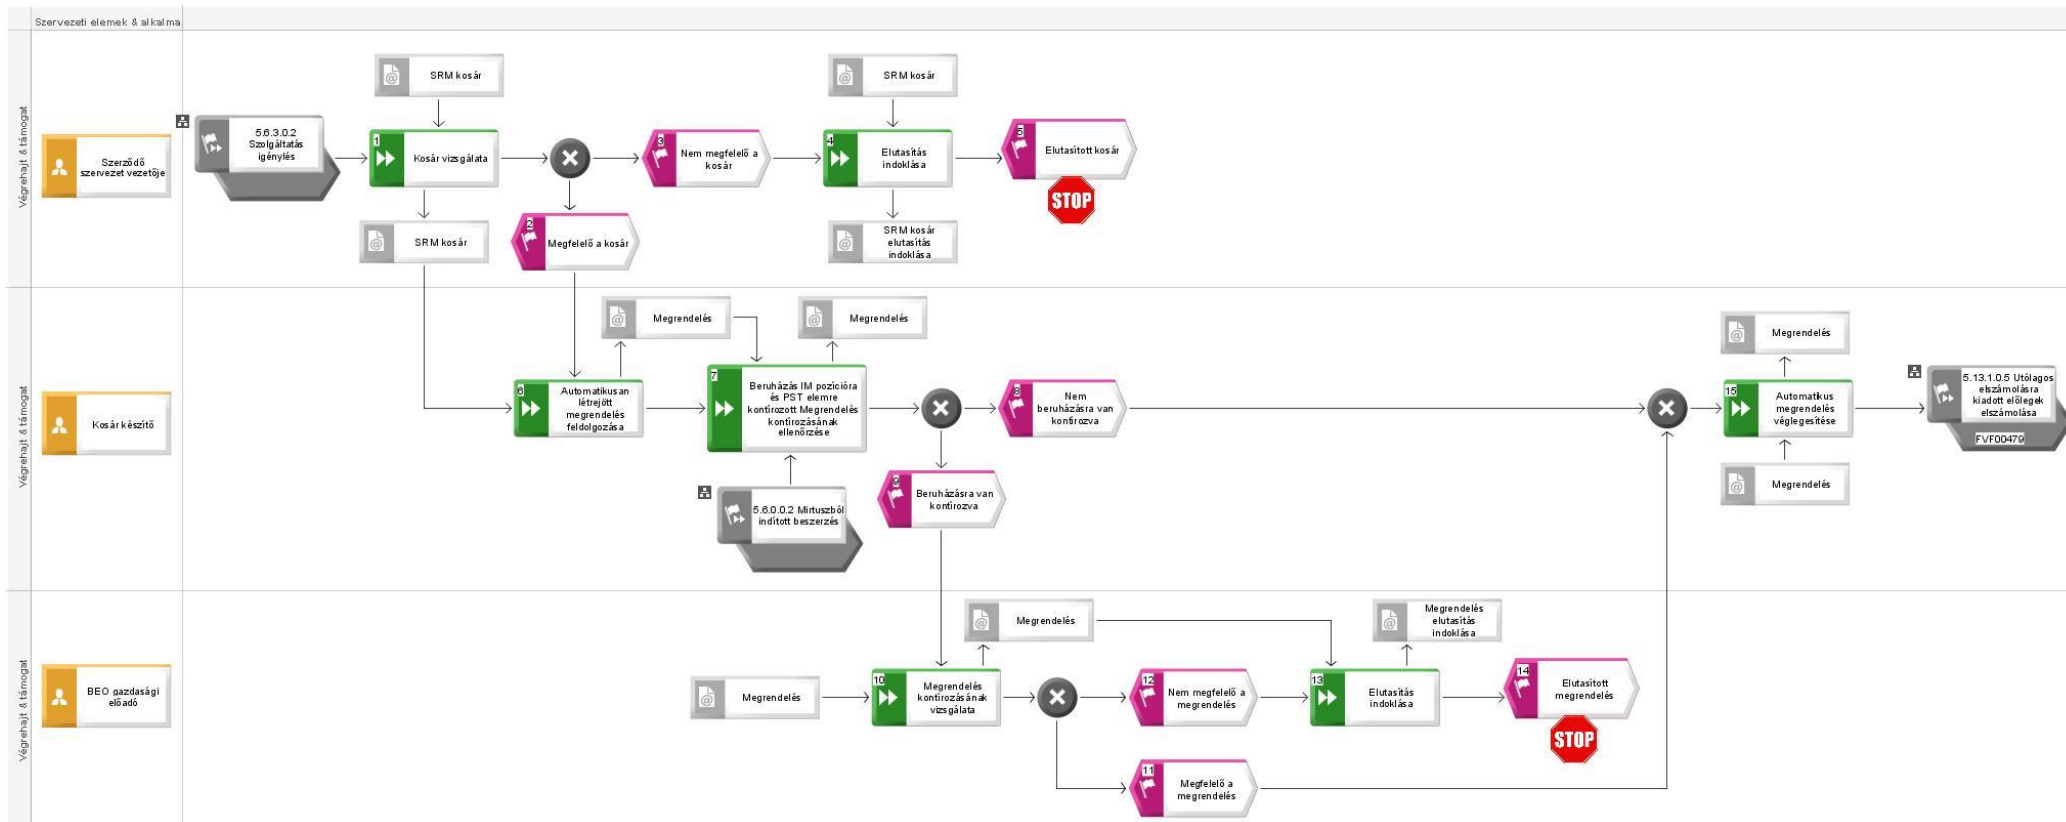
Szervezeti elemek & alkalma

Végrehajt & támogat

Szerződő szervezet vezetője

5.6.3.0.2 Szolgáltatás igénylés

SRM kosár

1 Kosár vizsgálata

SRM kosár

3 Nem megfelelő a kosár

2 Megfelelő a kosár

SRM kosár

4 Elutasítás indoklása

SRM kosár elutasítás indoklása

5 Elutasított kosár

STOP

Végrehajt & támogat

Kosár készítő

6 Automatikusan létrejött megrendelés feldolgozása

Megrendelés

7 Beruházás IM pozícióra és PST elemre kontírozott Megrendelés kontírozásának ellenőrzése

Megrendelés

5.6.0.0.2 Mirtuszból indított beszerzés

8 Nem beruházásra van kontírozva

9 Beruházásra van kontírozva

Megrendelés

15 Automatikus megrendelés véglegesítése

Megrendelés

5.13.1.0.5 Utólagos elszámolásra kiadott előlegek elszámolása

FVF00479

Végrehajt & támogat

BEO gazdasági előadó

Megrendelés

10 Megrendelés kontírozásának vizsgálata

Megrendelés

12 Nem megfelelő a megrendelés

11 Megfelelő a megrendelés

13 Elutasítás indoklása

Megrendelés elutasítás indoklása

14 Elutasított megrendelés

STOP